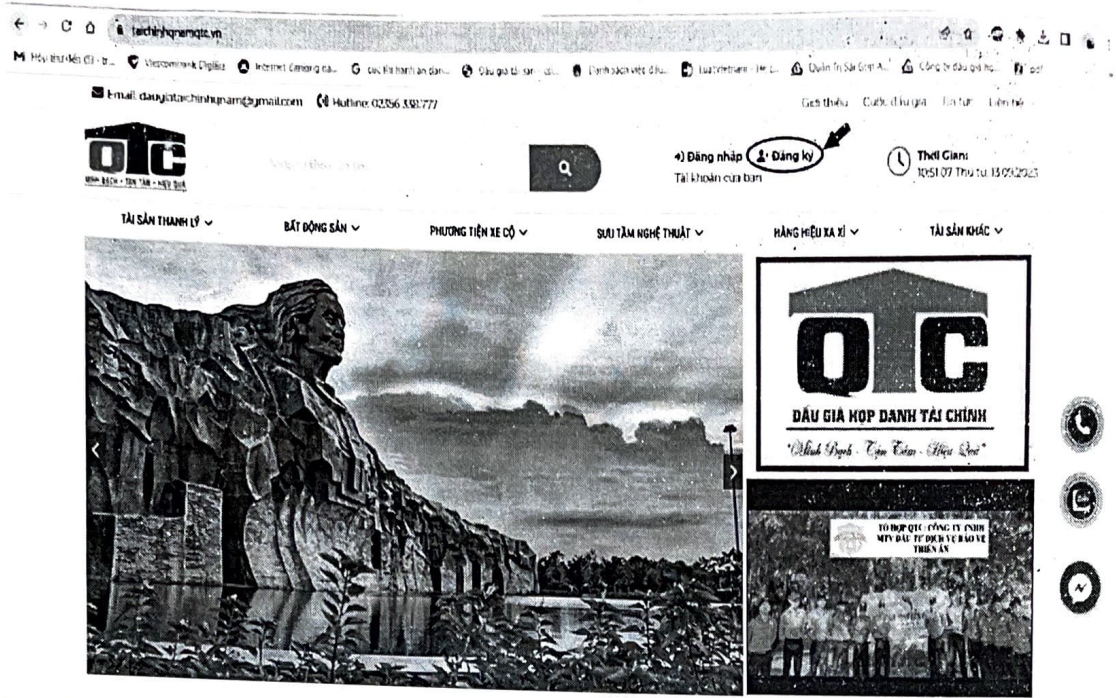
taichinhqnamqtc.vn

Email: dauyiataichinhqnam@gmail.com Hotline: 02356 338777

Giới thiệu Cuộc đấu giá Tin tức Liên hệ

QTC
MINH BẠCH - TẬN TÂM - HIỆU QUẢ

Đăng nhập Đăng ký
Tài khoản của bạn

Thời Gian:
10:51:07 Thứ tư 13/09/2023

TÀI SẢN THANH LÝ
BẤT ĐỘNG SẢN
PHƯƠNG TIỆN XE CỘ
SƯU TẦM NGHỆ THUẬT
HÀNG HIỆU XA XỈ
TÀI SẢN KHÁC

QTC
ĐẤU GIÁ HỢP DANH TÀI CHÍNH
"Minh Bạch - Tận Tâm - Hiệu Quả"

TỔ HỢP QTC - CÔNG TY TNHH MTV ĐẦU TƯ DỊCH VỤ BẢO VỆ THIÊN ÂN